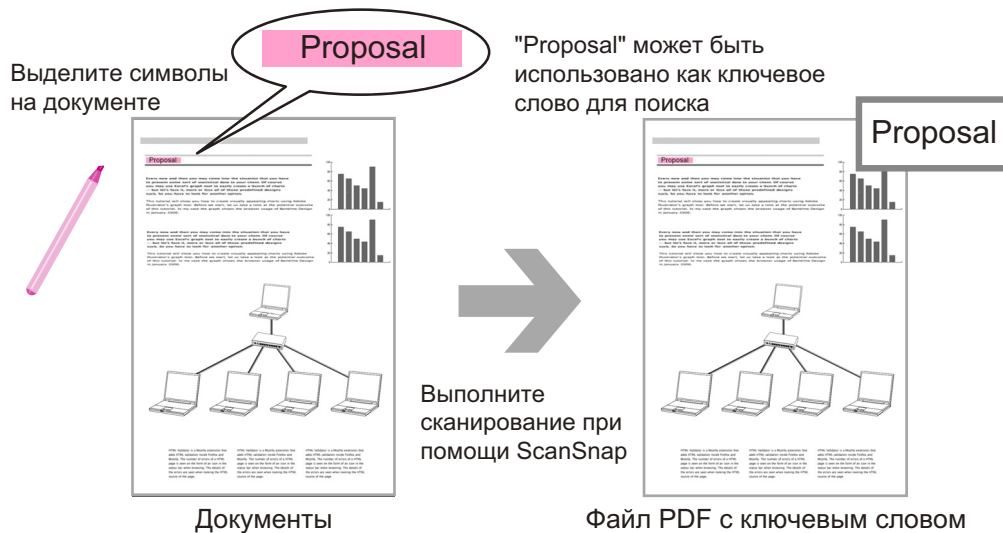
Выделите символы на документе

Proposal

"Proposal" может быть использовано как ключевое слово для поиска

Proposal

Proposal

Proposal

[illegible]

Выполните сканирование при помощи ScanSnap

Документы

Файл PDF с ключевым словом